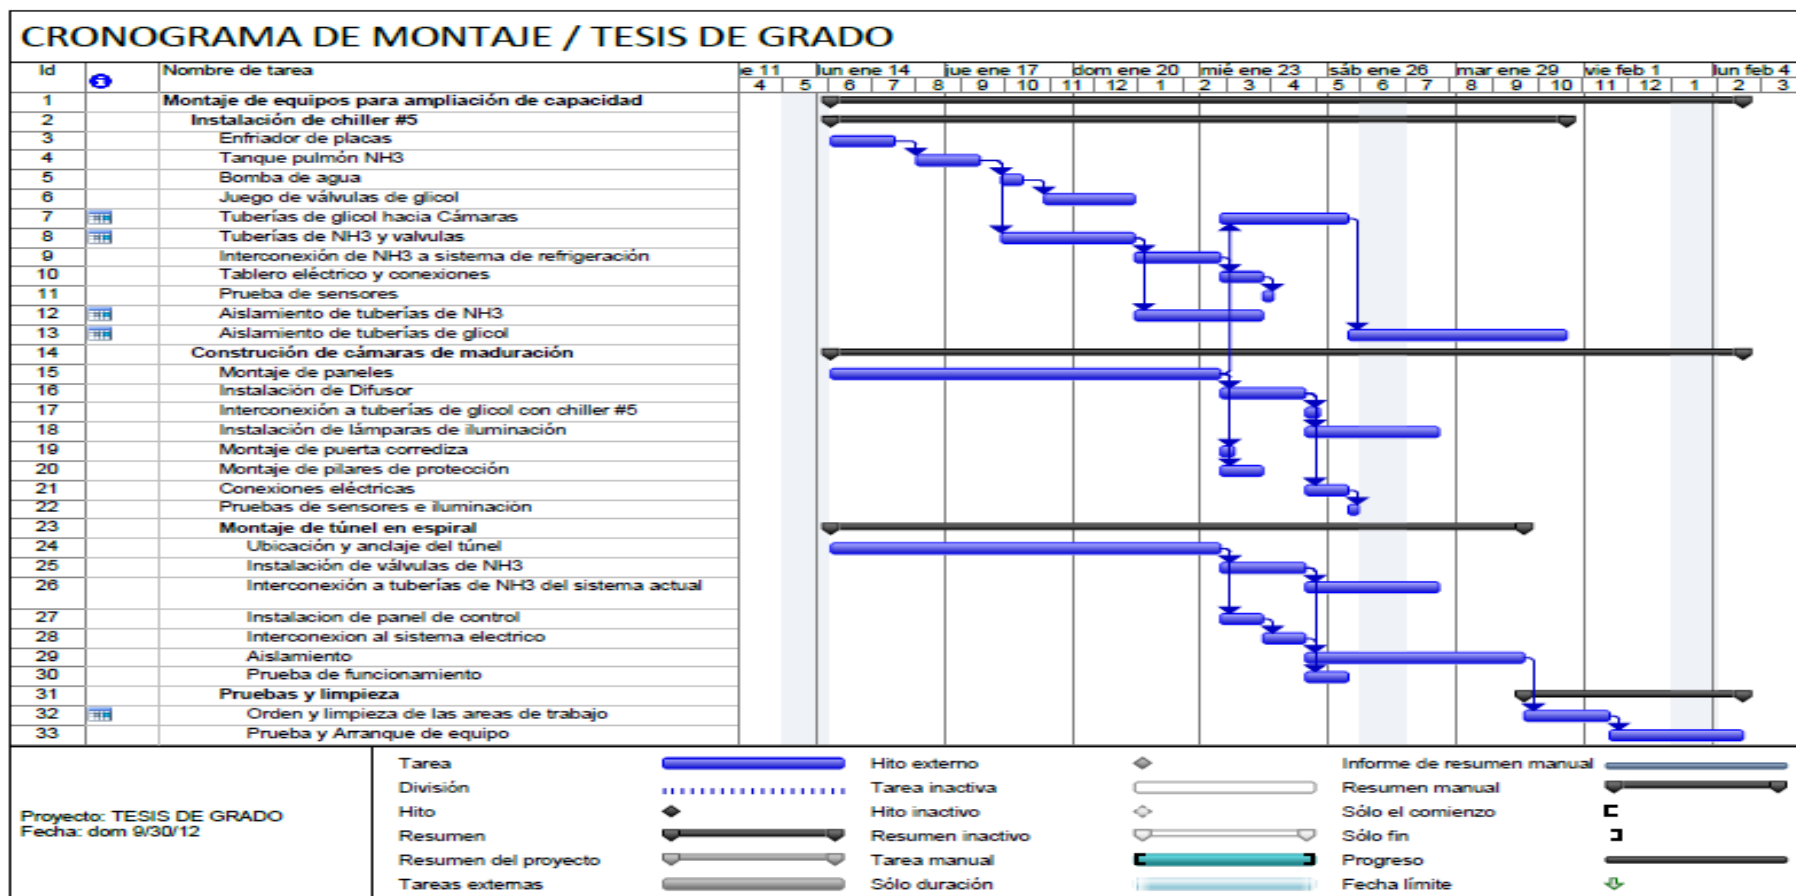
CRONOGRAMA DE MONTAJE / TESIS DE GRADO

| Id | | Nombre de tarea |
|---|---|---|
| 1 | | Montaje de equipos para ampliación de capacidad |
| 2 | | Instalación de chiller #5 |
| 3 | | Enfriador de placas |
| 4 | | Tanque pulmón NH3 |
| 5 | | Bomba de agua |
| 6 | | Juego de válvulas de glicol |
| 7 | | Tuberías de glicol hacia Cámaras |
| 8 | | Tuberías de NH3 y valvulas |
| 9 | | Interconexión de NH3 a sistema de refrigeración |
| 10 | | Tablero eléctrico y conexiones |
| 11 | | Prueba de sensores |
| 12 | | Aislamiento de tuberías de NH3 |
| 13 | | Aislamiento de tuberías de glicol |
| 14 | | Construción de cámaras de maduración |
| 15 | | Montaje de paneles |
| 16 | | Instalación de Difusor |
| 17 | | Interconexión a tuberías de glicol con chiller #5 |
| 18 | | Instalación de lámparas de iluminación |
| 19 | | Montaje de puerta corrediza |
| 20 | | Montaje de pilares de protección |
| 21 | | Conexiones eléctricas |
| 22 | | Pruebas de sensores e iluminación |
| 23 | | Montaje de túnel en espiral |
| 24 | | Ubicación y anclaje del túnel |
| 25 | | Instalación de válvulas de NH3 |
| 26 | | Interconexión a tuberías de NH3 del sistema actual |
| 27 | | Instalacion de panel de control |
| 28 | | Interconexion al sistema electrico |
| 29 | | Aislamiento |
| 30 | | Prueba de funcionamiento |
| 31 | | Pruebas y limpieza |
| 32 | | Orden y limpieza de las areas de trabajo |
| 33 | | Prueba y Arranque de equipo |

e 11 | lun ene 14 | jue ene 17 | dom ene 20 | mié ene 23 | sáb ene 26 | mar ene 29 | vie feb 1 | lun feb 4
4 5 6 7 8 9 10 11 12 1 2 3 4 5 6 7 8 9 10 11 12 1 2 3

Proyecto: TESIS DE GRADO
Fecha: dom 9/30/12

Tarea
División
Hito
Resumen
Resumen del proyecto
Tareas externas
Hito externo
Tarea inactiva
Hito inactivo
Resumen inactivo
Tarea manual
Sólo duración
Informe de resumen manual
Resumen manual
Sólo el comienzo
Sólo fin
Progreso
Fecha límite